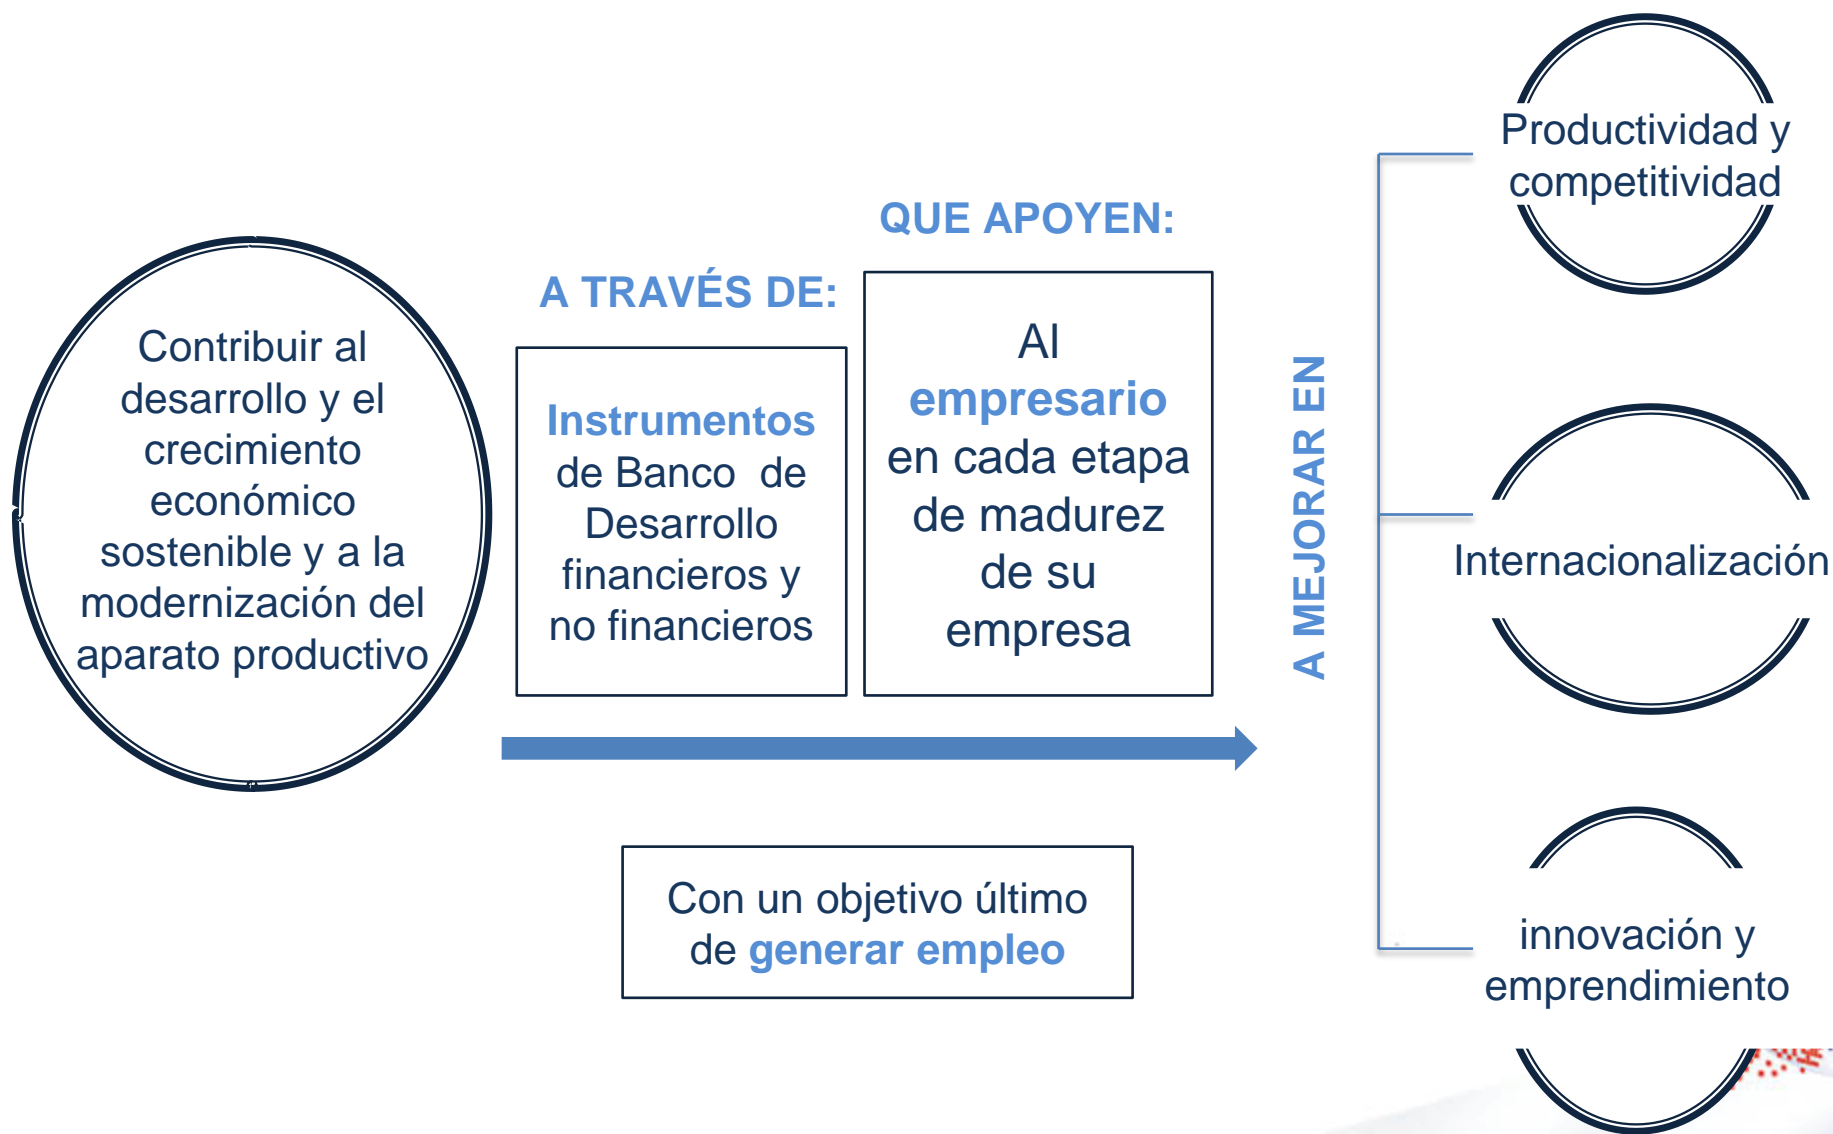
Contribuir al desarrollo y el crecimiento económico sostenible y a la modernización del aparato productivo

A TRAVÉS DE:

Instrumentos de Banco de Desarrollo financieros y no financieros

QUE APOYEN:

Al empresario en cada etapa de madurez de su empresa

A MEJORAR EN

Productividad y competitividad

Internacionalización

innovación y emprendimiento

Con un objetivo último de generar empleo